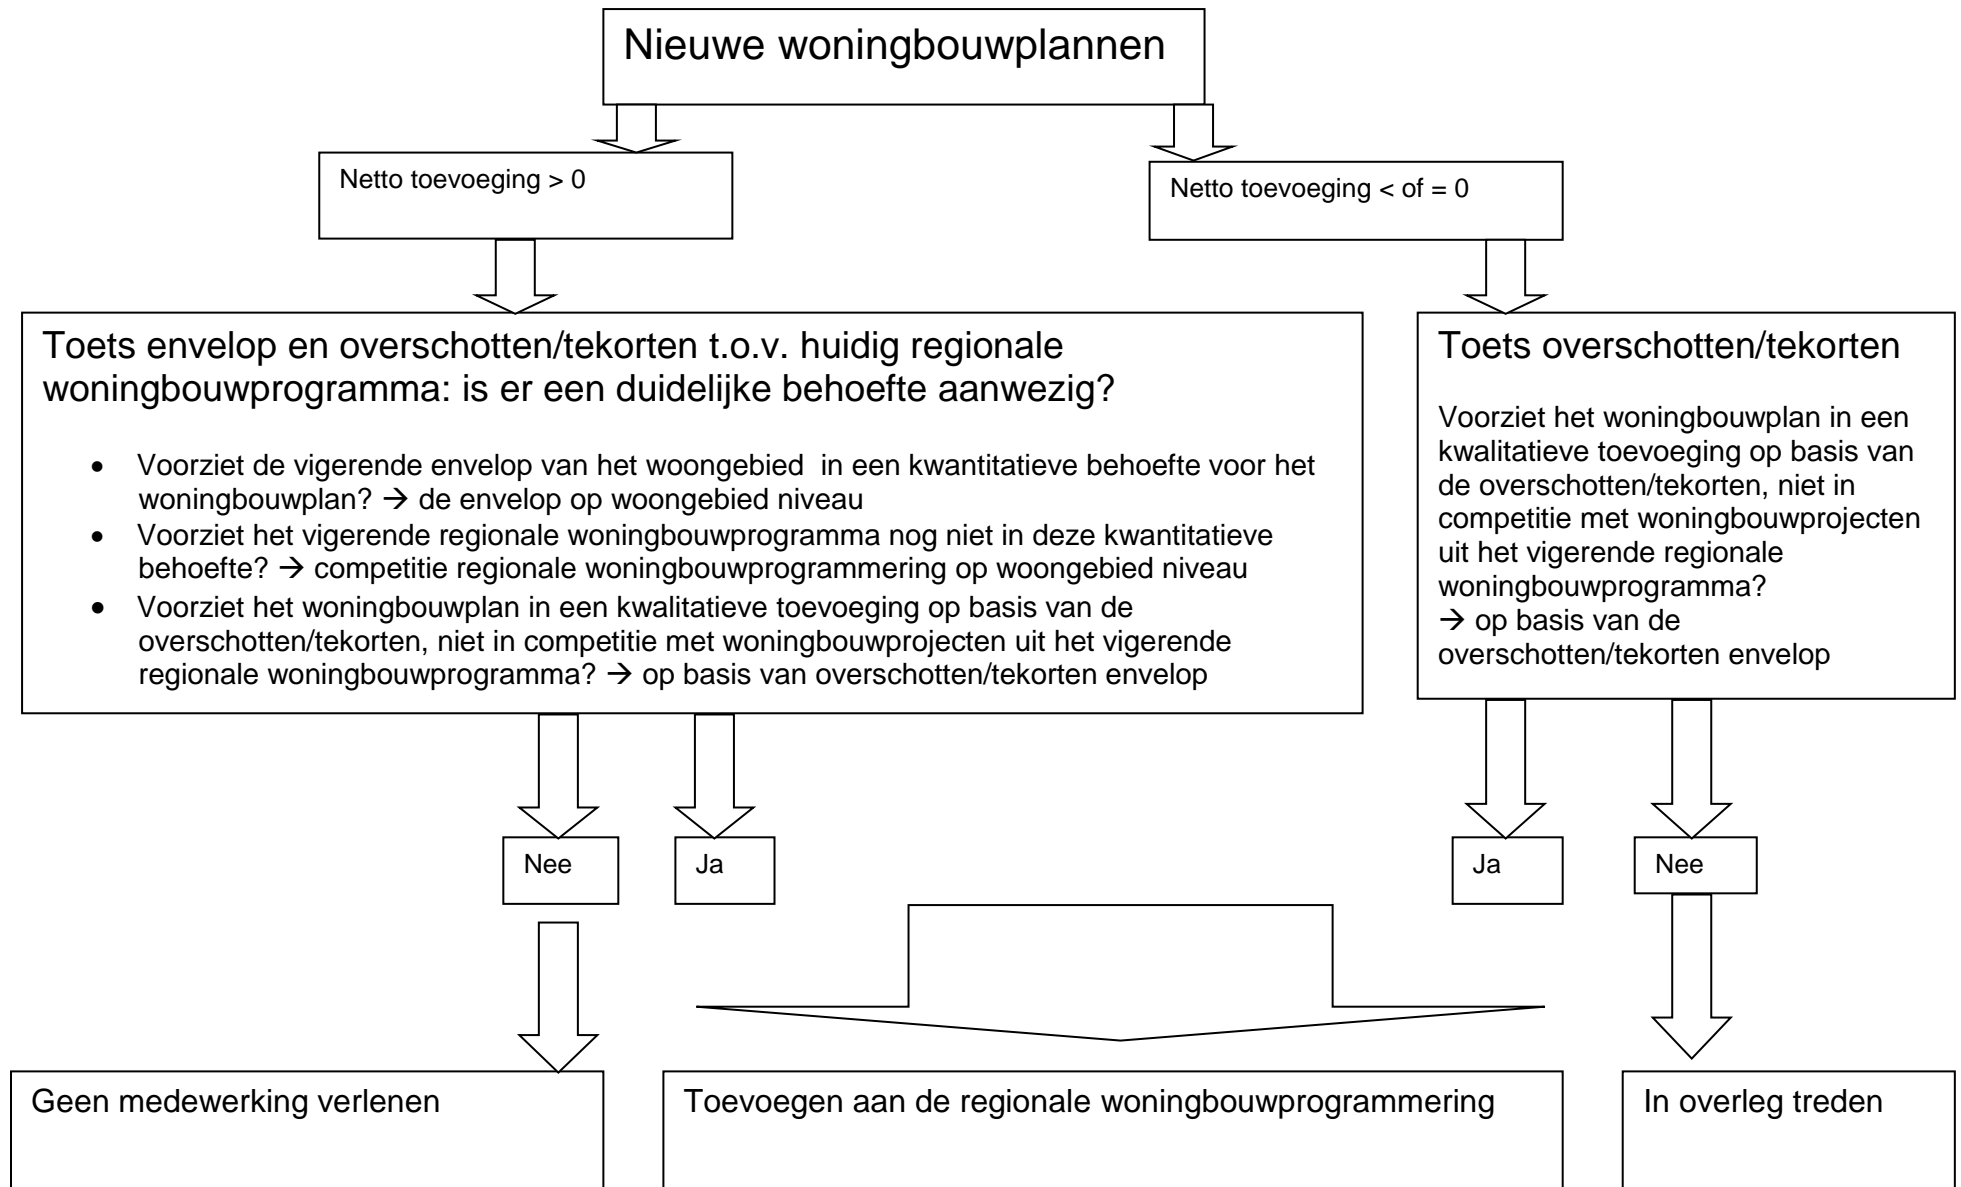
Nieuwe woningbouwplannen

Netto toevoeging > 0

Netto toevoeging < of = 0

Toets envelop en overschotten/tekorten t.o.v. huidig regionale woningbouwprogramma: is er een duidelijke behoefte aanwezig?

- Voorziet de vigerende envelop van het woongebied in een kwantitatieve behoefte voor het woningbouwplan? → de envelop op woongebied niveau
- Voorziet het vigerende regionale woningbouwprogramma nog niet in deze kwantitatieve behoefte? → competitie regionale woningbouwprogrammering op woongebied niveau
- Voorziet het woningbouwplan in een kwalitatieve toevoeging op basis van de overschotten/tekorten, niet in competitie met woningbouwprojecten uit het vigerende regionale woningbouwprogramma? → op basis van overschotten/tekorten envelop

Toets overschotten/tekorten

Voorziet het woningbouwplan in een kwalitatieve toevoeging op basis van de overschotten/tekorten, niet in competitie met woningbouwprojecten uit het vigerende regionale woningbouwprogramma?
→ op basis van de overschotten/tekorten envelop

Nee

Ja

Ja

Nee

Geen medewerking verlenen

Toevoegen aan de regionale woningbouwprogrammering

In overleg treden